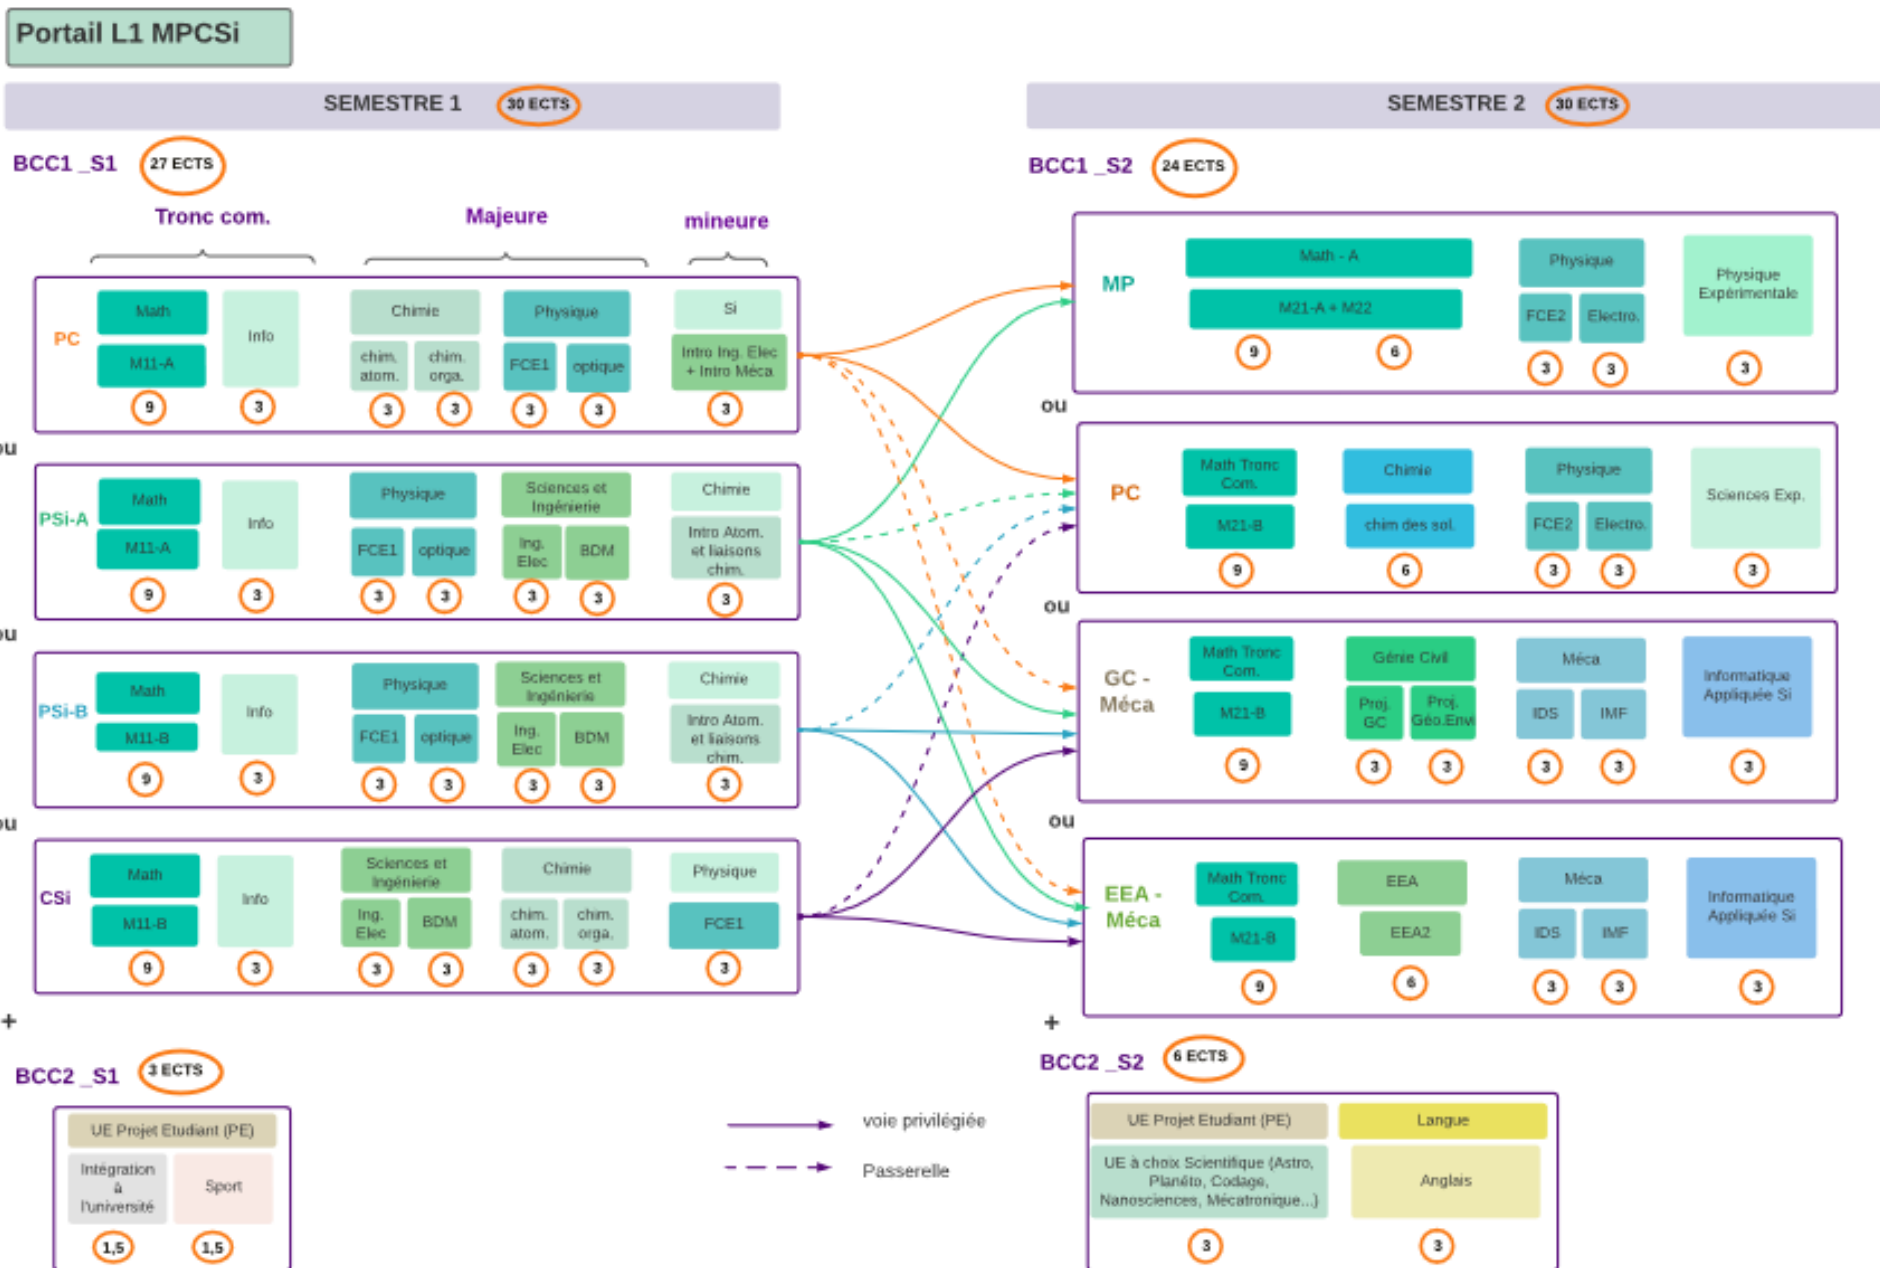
Portail L1 MPCSi

SEMESTRE 1 30 ECTS

BCC1 _S1 27 ECTS

Tronc com. Majeure mineure

PC
Math
M11-A
9
Info
3
Chimie
chim. atom.
3
chim. orga.
3
Physique
FCE1
3
optique
3
Si
Intro Ing. Elec + Intro Méca
3

ou

PSi-A
Math
M11-A
9
Info
3
Physique
FCE1
3
optique
3
Sciences et Ingénierie
Ing. Elec
3
BDM
3
Chimie
Intro Atom. et liaisons chim.
3

ou

PSi-B
Math
M11-B
9
Info
3
Physique
FCE1
3
optique
3
Sciences et Ingénierie
Ing. Elec
3
BDM
3
Chimie
Intro Atom. et liaisons chim.
3

ou

CSi
Math
M11-B
9
Info
3
Sciences et Ingénierie
Ing. Elec
3
BDM
3
Chimie
chim. atom.
3
chim. orga.
3
Physique
FCE1
3

+

BCC2 _S1 3 ECTS

UE Projet Etudiant (PE)
Intégration à l'université
1,5
Sport
1,5

voie privilégiée
Passerelle

SEMESTRE 2 30 ECTS

BCC1 _S2 24 ECTS

MP
Math - A
M21-A + M22
9
6
Physique
FCE2
3
Electro.
3
Physique Expérimentale
3

ou

PC
Math Tronc Com.
M21-B
9
Chimie
chim des sol.
6
Physique
FCE2
3
Electro.
3
Sciences Exp.
3

ou

GC - Méca
Math Tronc Com.
M21-B
9
Génie Civil
Proj. GC
3
Proj. Géo.Env
3
Méca
IDS
3
IMF
3
Informatique Appliquée Si
3

ou

EEA - Méca
Math Tronc Com.
M21-B
9
EEA
EEA2
6
Méca
IDS
3
IMF
3
Informatique Appliquée Si
3

+

BCC2 _S2 6 ECTS

UE Projet Etudiant (PE)
UE à choix Scientifique (Astro, Planéto, Codage, Nanosciences, Mécatronique...)
3
Langue
Anglais
3